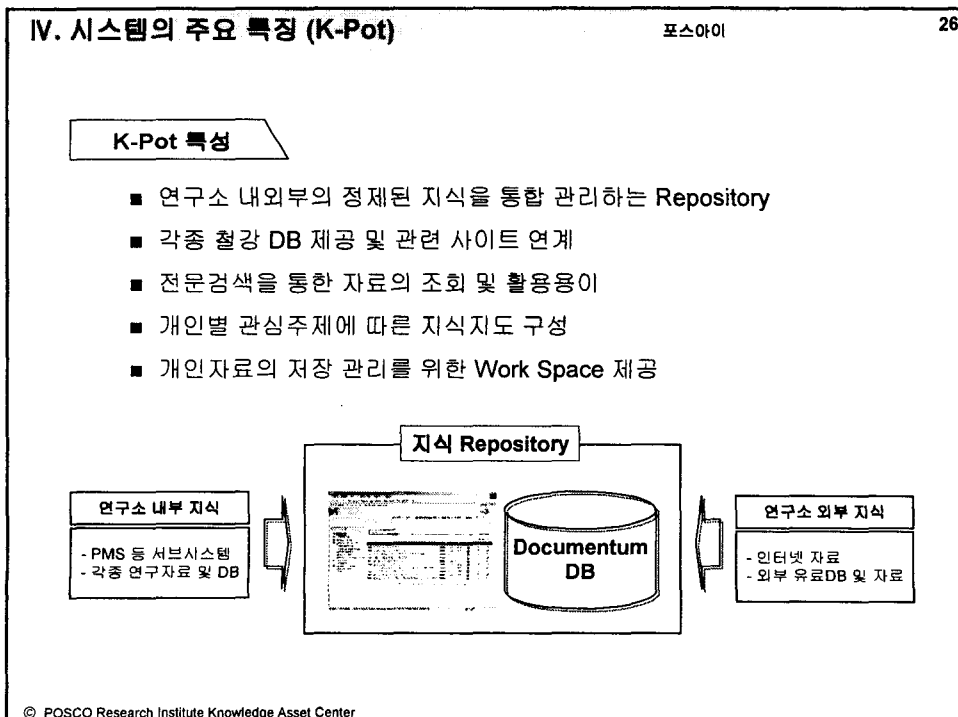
Ⅳ. 시스템의 주요 특징 (K-Pot)

포스아이

26

K-Pot 특성

■ 연구소 내외부의 정제된 지식을 통합 관리하는 Repository

■ 각종 철강 DB 제공 및 관련 사이트 연계

■ 전문검색을 통한 자료의 조회 및 활용용이

■ 개인별 관심주제에 따른 지식지도 구성

■ 개인자료의 저장 관리를 위한 Work Space 제공

지식 Repository

연구소 내부 지식

- PMS 등 서브시스템
- 각종 연구자료 및 DB

Documentum DB

연구소 외부 지식

- 인터넷 자료
- 외부 유료DB 및 자료

© POSCO Research Institute Knowledge Asset Center